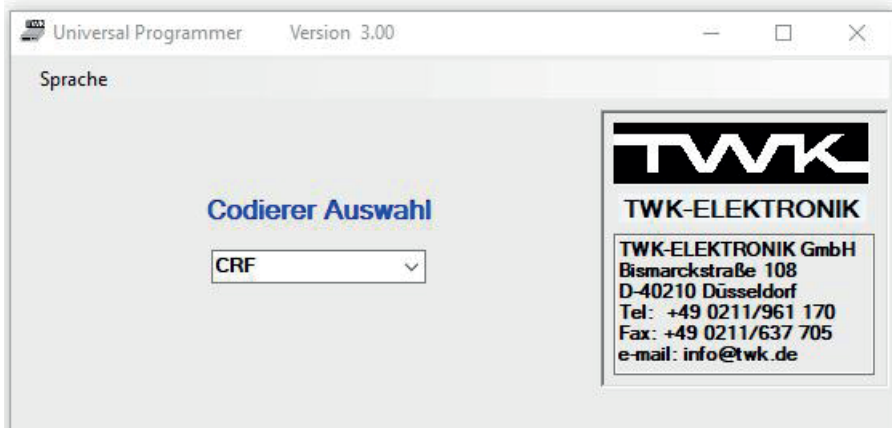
Universal Programmer Version 3.00

Sprache

Codierer Auswahl

CRF

TWK

TWK-ELEKTRONIK

TWK-ELEKTRONIK GmbH
Bismarckstraße 108
D-40210 Düsseldorf
Tel: +49 0211/961 170
Fax: +49 0211/637 705
e-mail: info@twk.de